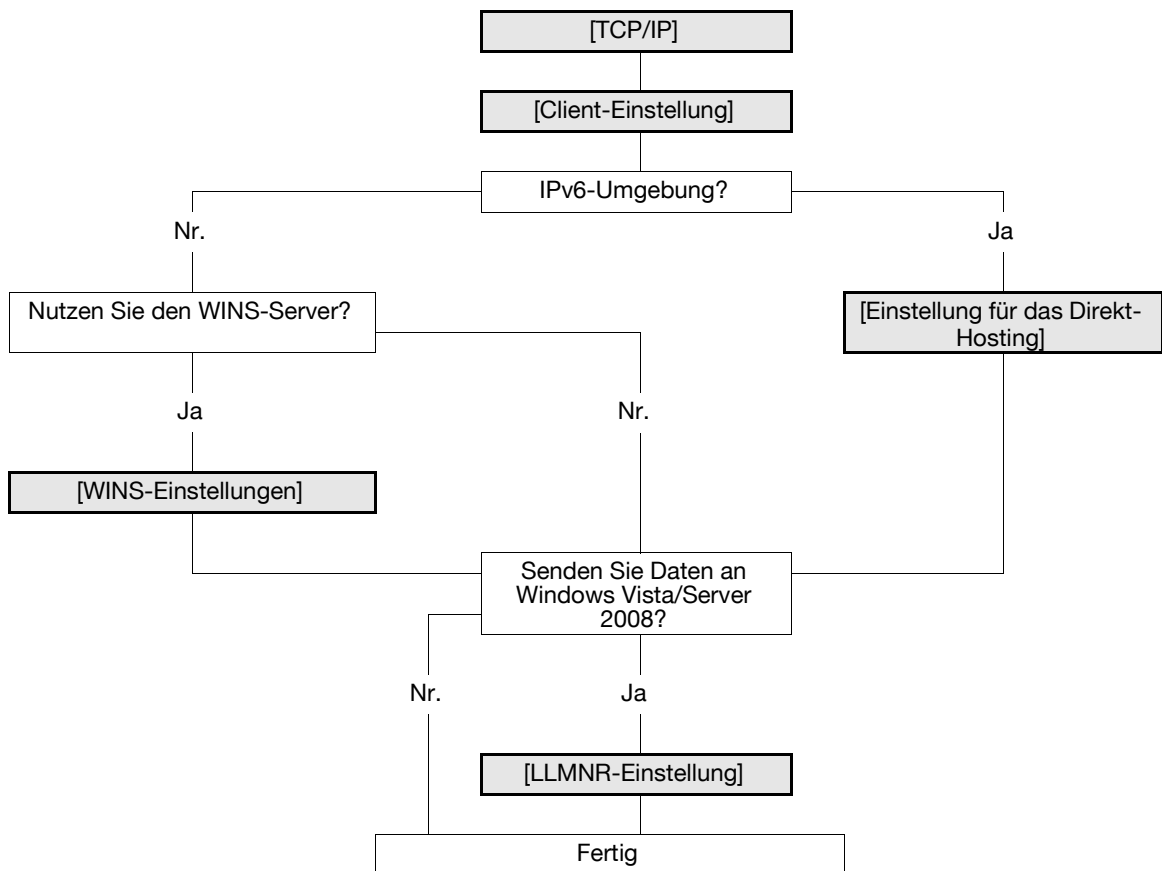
[TCP/IP]

[Client-Einstellung]

IPv6-Umgebung?

Nr.

Ja

Nutzen Sie den WINS-Server?

[Einstellung für das Direkt-Hosting]

Ja

Nr.

[WINS-Einstellungen]

Senden Sie Daten an Windows Vista/Server 2008?

Nr.

Ja

[LLMNR-Einstellung]

Fertig